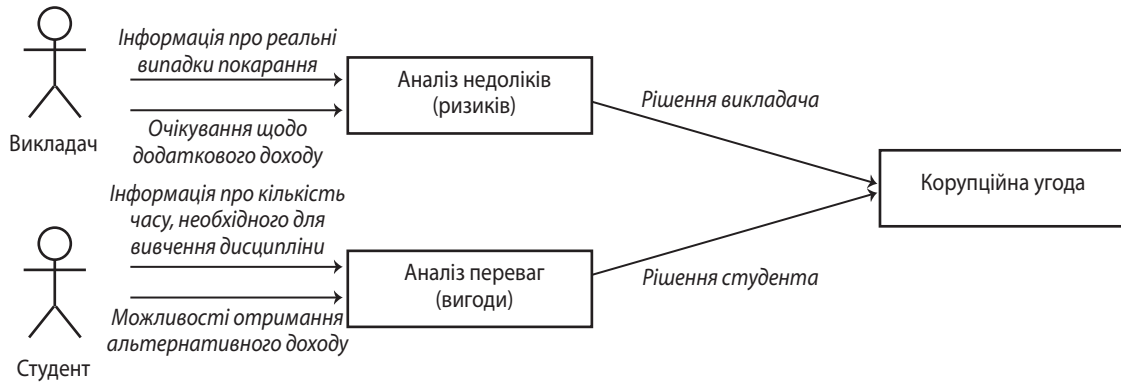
Інформація про реальні випадки покарання

Очікування щодо додаткового доходу

Викладач

Аналіз недоліків (ризиків)

Рішення викладача

Корупційна угода

Інформація про кількість часу, необхідного для вивчення дисципліни

Можливості отримання альтернативного доходу

Студент

Аналіз переваг (вигоди)

Рішення студента